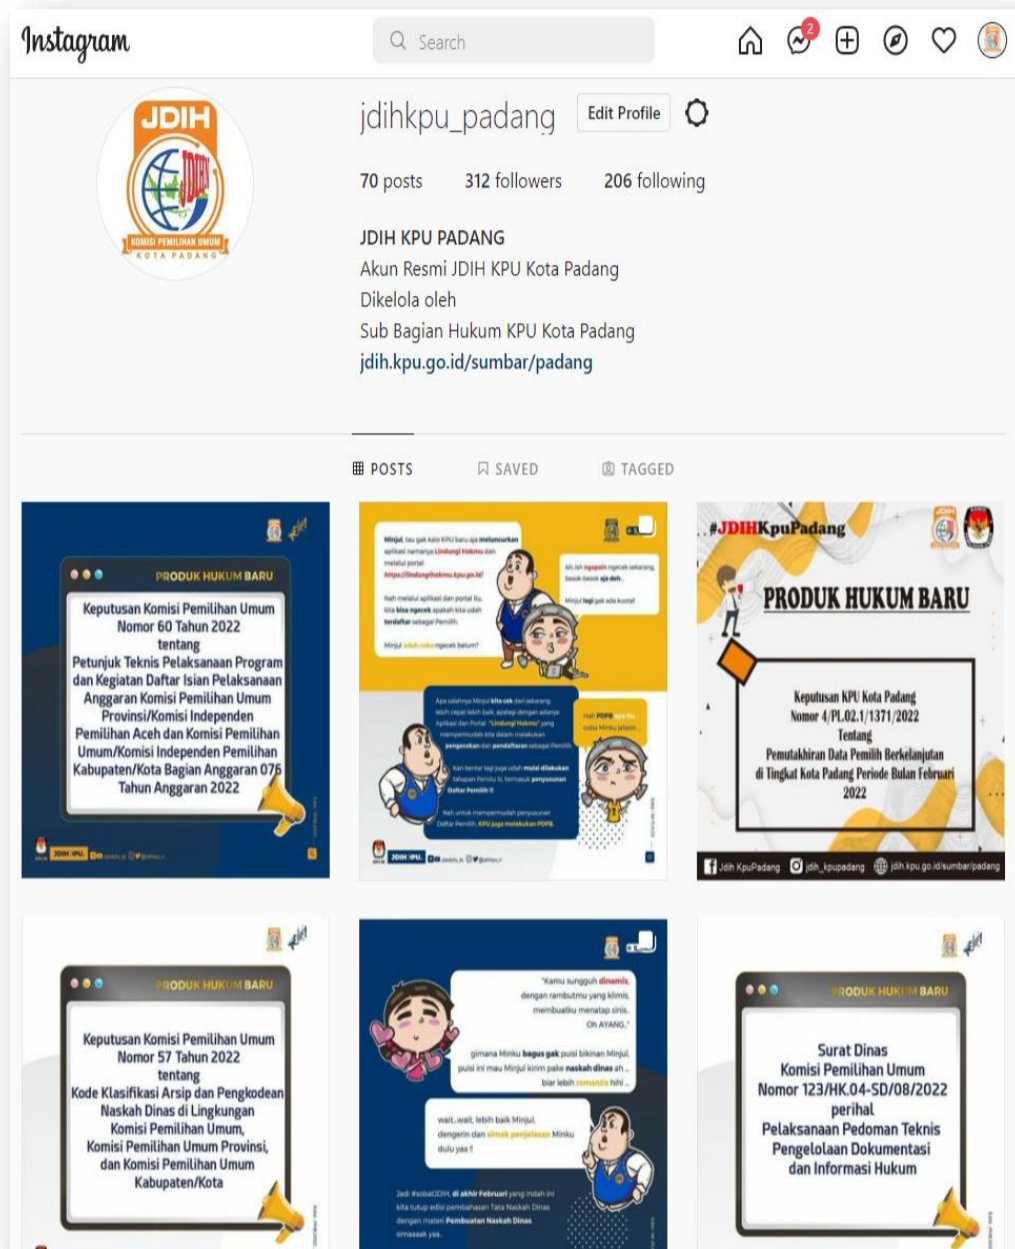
Instagram

Search

2

JDIH

KOMISI PEMILIHAN UMUM
KOTA PADANG

jdihkpu_padang Edit Profile

70 posts 312 followers 206 following

JDIH KPU PADANG
Akun Resmi JDIH KPU Kota Padang
Dikelola oleh
Sub Bagian Hukum KPU Kota Padang
jdih.kpu.go.id/sumbar/padang

POSTS SAVED TAGGED

PRODUK HUKUM BARU

Keputusan Komisi Pemilihan Umum Nomor 60 Tahun 2022 tentang Petunjuk Teknis Pelaksanaan Program dan Kegiatan Daftar Isian Pelaksanaan Anggaran Komisi Pemilihan Umum Provinsi/Komisi Independen Pemilihan Aceh dan Komisi Pemilihan Umum/Komisi Independen Pemilihan Kabupaten/Kota Bagian Anggaran 076 Tahun Anggaran 2022

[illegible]

#JDIHKpuPadang

PRODUK HUKUM BARU

Keputusan KPU Kota Padang Nomor 4/PL.02.1/1371/2022 Tentang Pemutakhiran Data Pemilih Berkelanjutan di Tingkat Kota Padang Periode Bulan Februari 2022

Jdih KpuPadang jdih_kpupadang jdih.kpu.go.id/sumbar/padang

PRODUK HUKUM BARU

Keputusan Komisi Pemilihan Umum Nomor 57 Tahun 2022 tentang Kode Klasifikasi Arsip dan Pengkodean Naskah Dinas di Lingkungan Komisi Pemilihan Umum, Komisi Pemilihan Umum Provinsi, dan Komisi Pemilihan Umum Kabupaten/Kota

"Kamu sungguh dinamis, dengan rambutmu yang klimis, membuatku menatap sinis. Oh AYANG."

gimana Minku bagus gak puisi bikinan Minjul, puisi ini mau Minjul kirim pake naskah dinas ah... biar lebih romantis hihi..

wait..wait, lebih baik Minjul dengerin dan simak penjelasan Minku dulu yaa !

Jadi #sobatJDIH, di akhir Februari yang indah ini kita tutup edisi pembahasan Tata Naskah Dinas dengan materi Pembuatan Naskah Dinas simaaak yaa.

PRODUK HUKUM BARU

Surat Dinas Komisi Pemilihan Umum Nomor 123/HK.04-SD/08/2022 perihal Pelaksanaan Pedoman Teknis Pengelolaan Dokumentasi dan Informasi Hukum